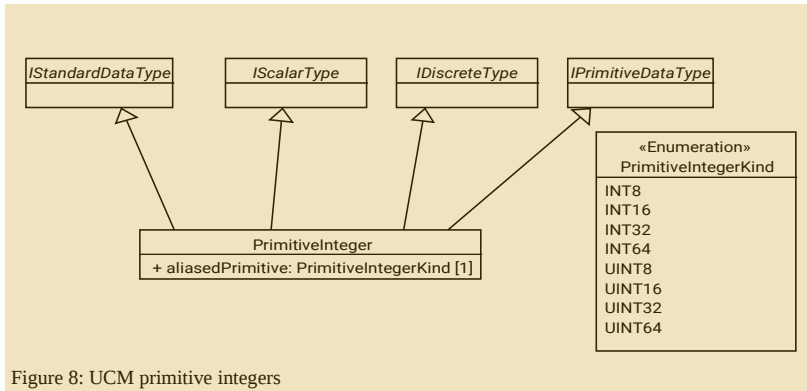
IStandardDataType

IScalarType

IDiscreteType

IPrimitiveDataType

«Enumeration»
PrimitiveIntegerKind

INT8
INT16
INT32
INT64
UINT8
UINT16
UINT32
UINT64

PrimitiveInteger

+ aliasedPrimitive: PrimitiveIntegerKind [1]

Figure 8: UCM primitive integers